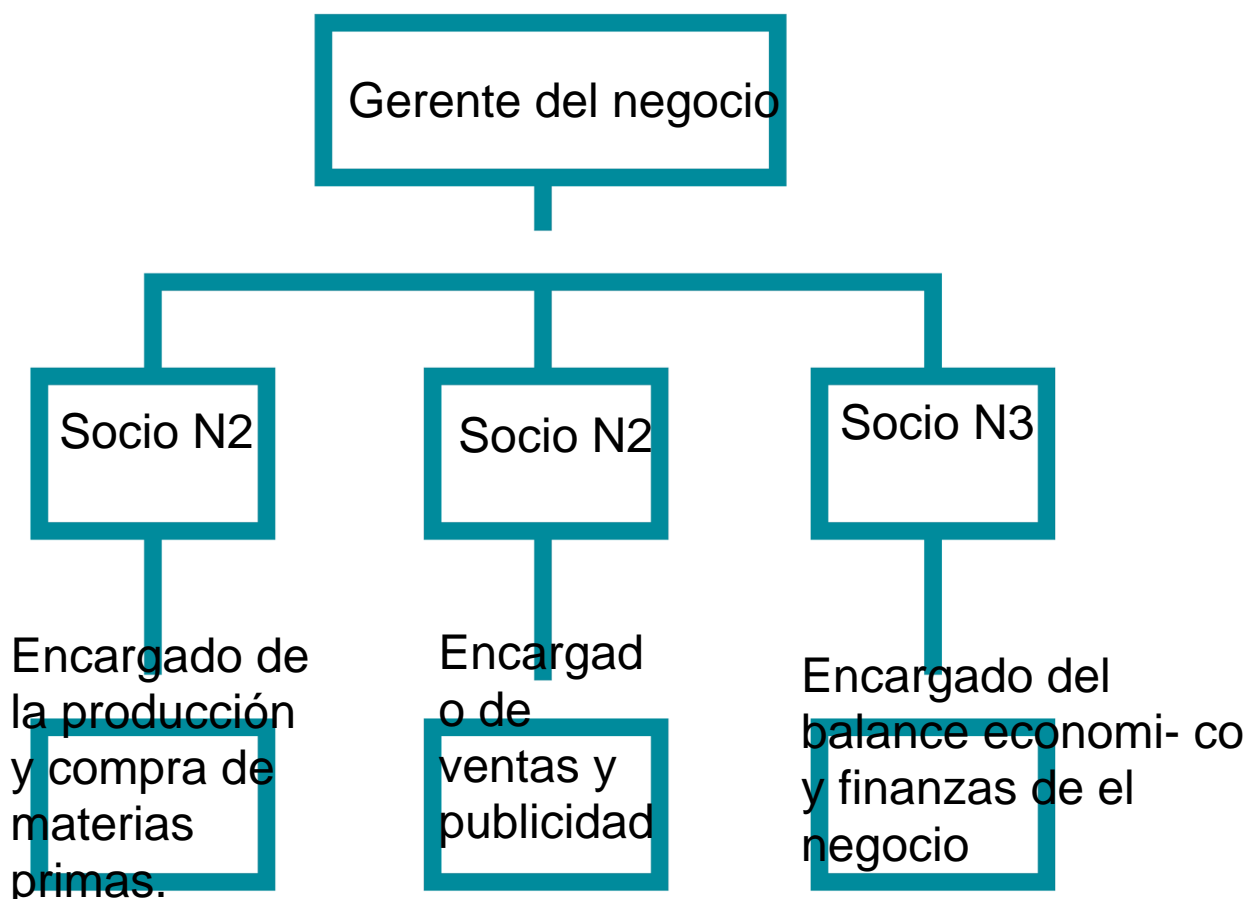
Gerente del negocio

Socio N2

Socio N2

Socio N3

Encargado de la producción y compra de materias primas.

Encargad o de ventas y publicidad

Encargado del balance economi- co y finanzas de el negocio